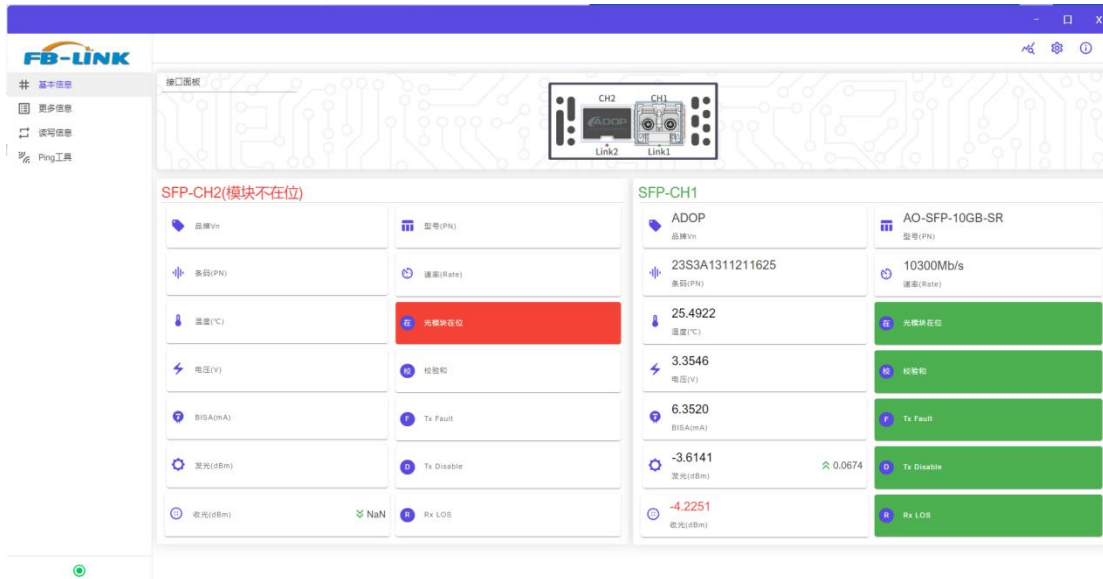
- □ X

FB-LINK

# 基本信息
更多信息
读写信息
Ping工具

接口面板

CH2 CH1
ADOP
Link2 Link1

SFP-CH2(模块不在位)

品牌Vn

型号(PN)

条码(PN)

速率(Rate)

温度(℃)

在 光模块在位

电压(V)

校 校验和

BISA(mA)

F Tx Fault

发光(dBm)

D Tx Disable

收光(dBm) NaN

R Rx LOS

SFP-CH1

ADOP
品牌Vn

AO-SFP-10GB-SR
型号(PN)

23S3A1311211625
条码(PN)

10300Mb/s
速率(Rate)

25.4922
温度(℃)

在 光模块在位

3.3546
电压(V)

校 校验和

6.3520
BISA(mA)

F Tx Fault

-3.6141
发光(dBm)
0.0674

D Tx Disable

-4.2251
收光(dBm)

R Rx LOS